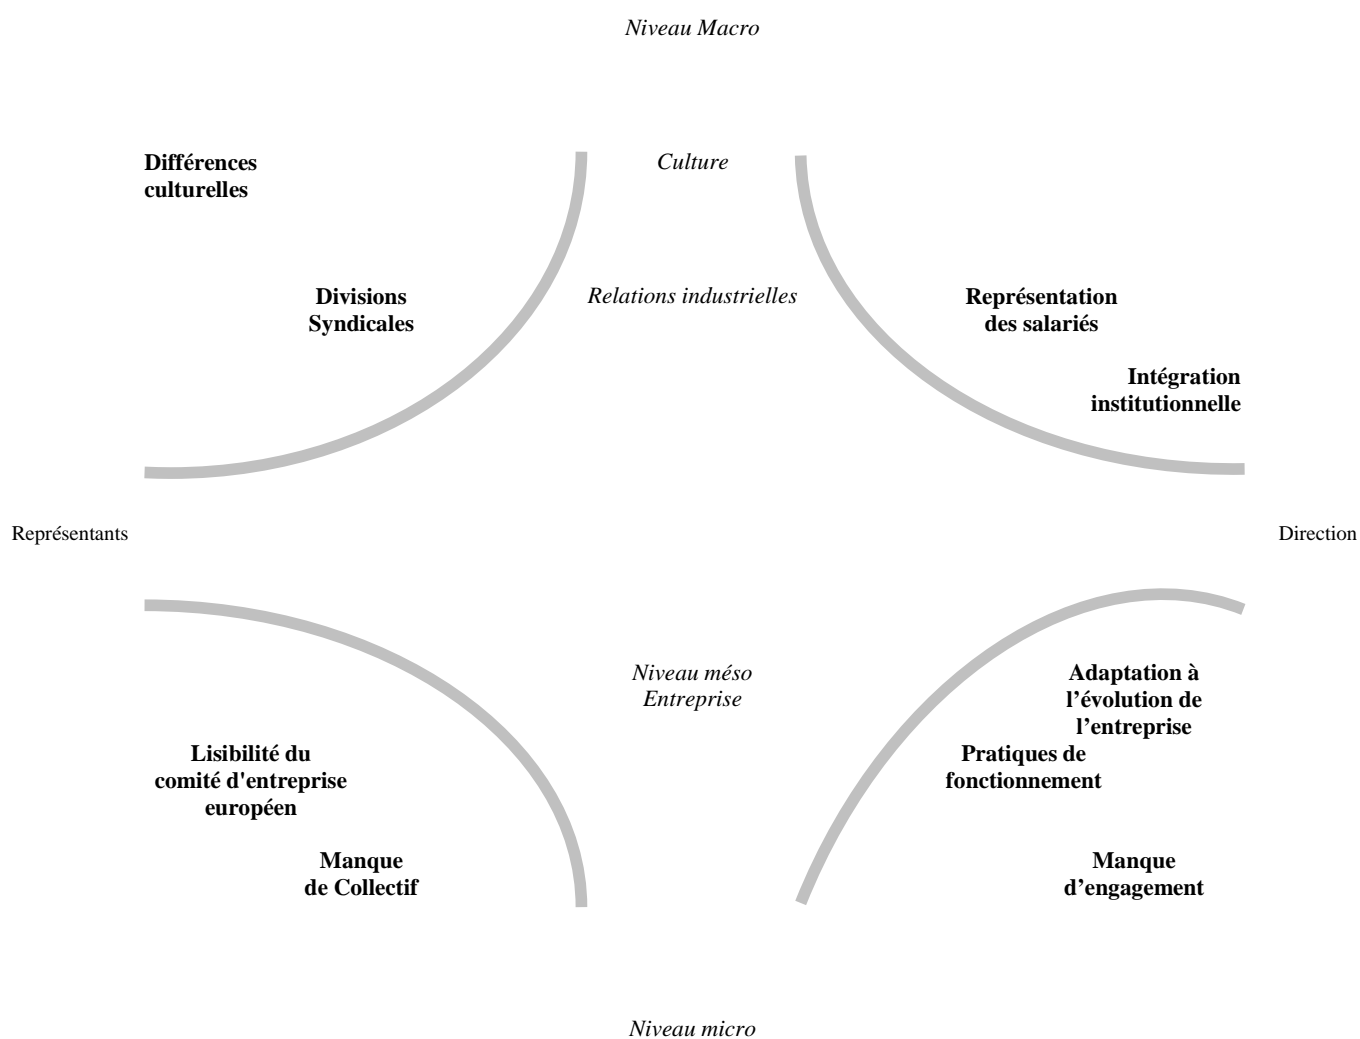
Niveau Macro

Différences culturelles

Culture

Divisions Syndicales

Relations industrielles

Représentation des salariés

Intégration institutionnelle

Représentants

Direction

Niveau méso
Entreprise

Adaptation à l’évolution de l’entreprise

Pratiques de fonctionnement

Lisibilité du comité d'entreprise européen

Manque de Collectif

Manque d’engagement

Niveau micro